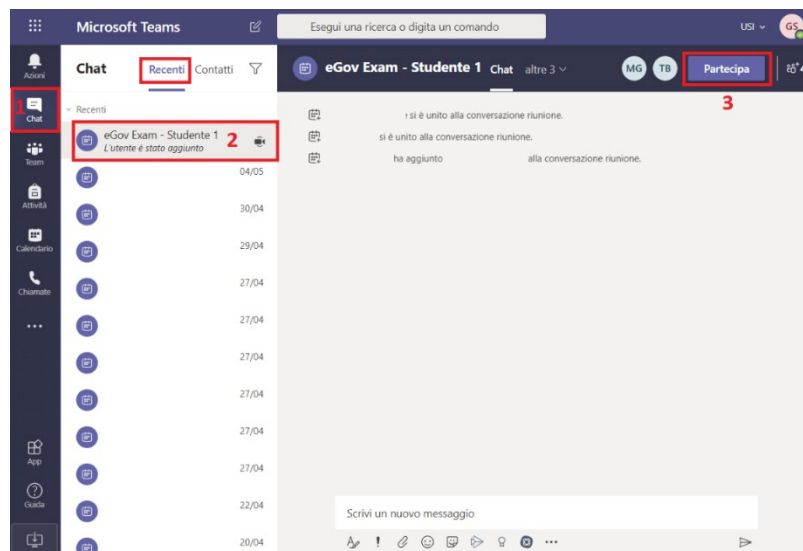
Microsoft Teams

Esegui una ricerca o digita un comando

USI

GS

Azioni

1

Chat

Team

Attività

Calendario

Chiamate

...

App

Guida

Chat

Recenti

Contatti

Recenti

eGov Exam - Studente 1

L'utente è stato aggiunto

2

04/05

30/04

29/04

27/04

27/04

27/04

27/04

27/04

27/04

22/04

20/04

eGov Exam - Studente 1

Chat

altre 3

MG

TB

Partecipa

3

si è unito alla conversazione riunione.

si è unito alla conversazione riunione.

ha aggiunto

alla conversazione riunione.

Scrivi un nuovo messaggio